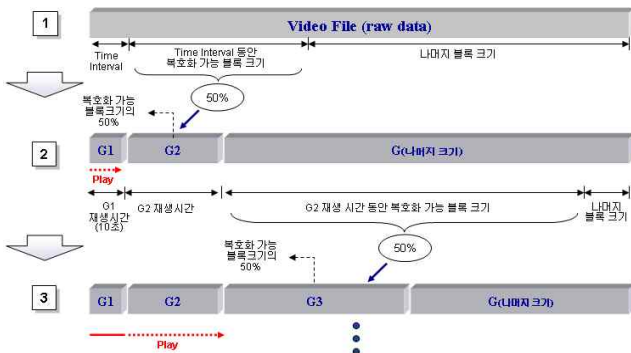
1

Video File (raw data)

Time Interval

Time Interval 동안 복호화 가능 블록 크기

나머지 블록 크기

50%

복호화 가능 블록크기의 50%

2

G1

G2

G(나머지 크기)

Play

G1 재생시간 (10초)

G2 재생시간

G2 재생 시간 동안 복호화 가능 블록 크기

나머지 블록 크기

50%

복호화 가능 블록크기의 50%

3

G1

G2

G3

G(나머지 크기)

Play